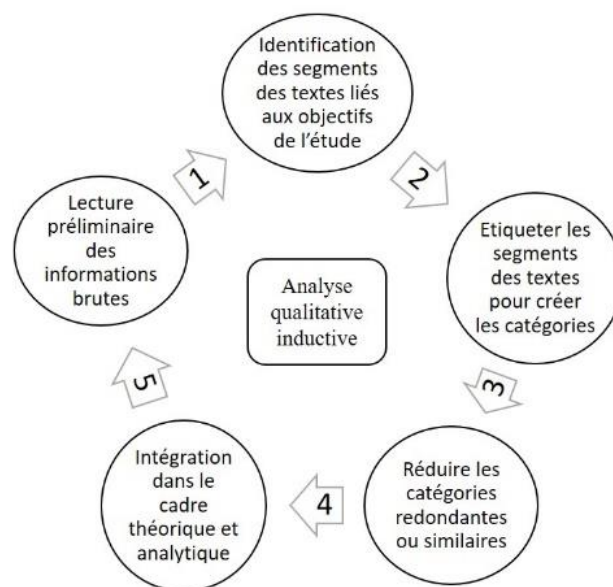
Identification des segments des textes liés aux objectifs de l'étude

2

Etiqueter les segments des textes pour créer les catégories

3

Réduire les catégories redondantes ou similaires

4

Intégration dans le cadre théorique et analytique

5

Lecture préliminaire des informations brutes

1

Analyse qualitative inductive